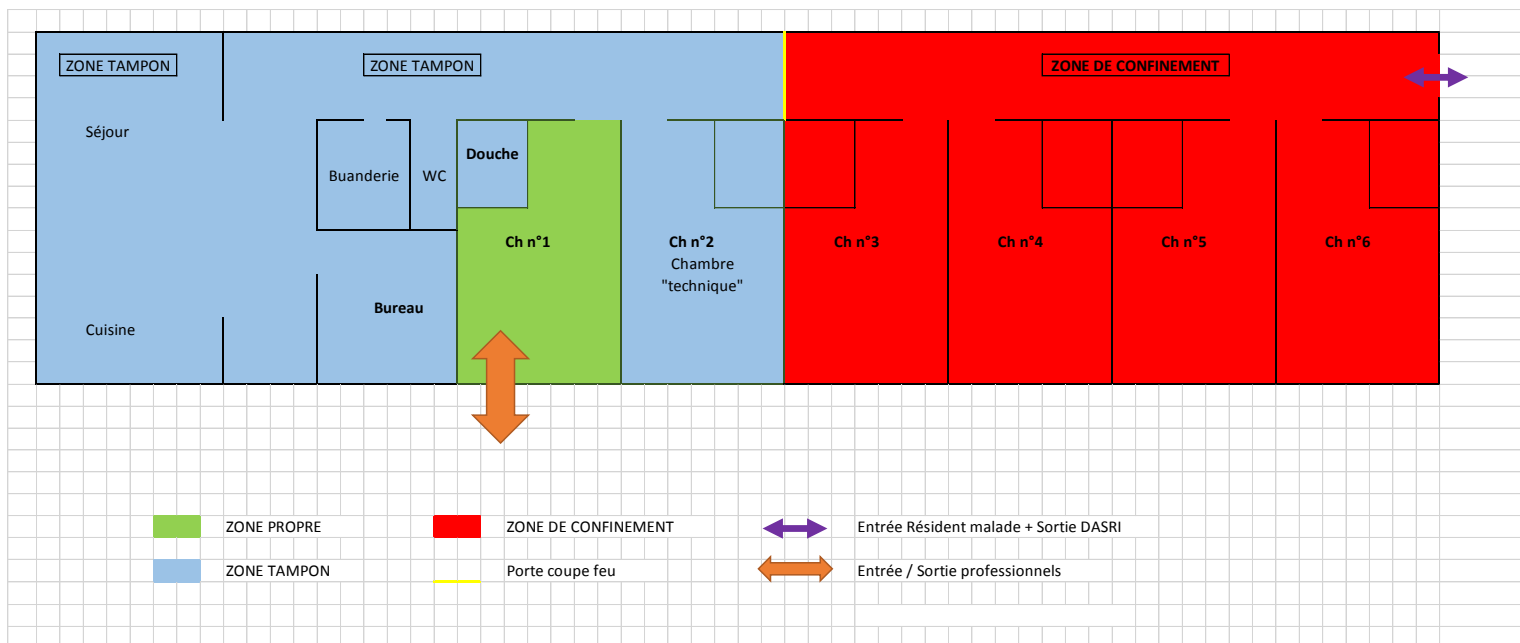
ZONE TAMPON

ZONE TAMPON

ZONE DE CONFINEMENT

Séjour

Buanderie

WC

Douche

Ch n°1

Ch n°2
Chambre
"technique"

Ch n°3

Ch n°4

Ch n°5

Ch n°6

Bureau

Cuisine

ZONE PROPRE

ZONE DE CONFINEMENT

Entrée Résident malade + Sortie DASRI

ZONE TAMPON

Porte coupe feu

Entrée / Sortie professionnels